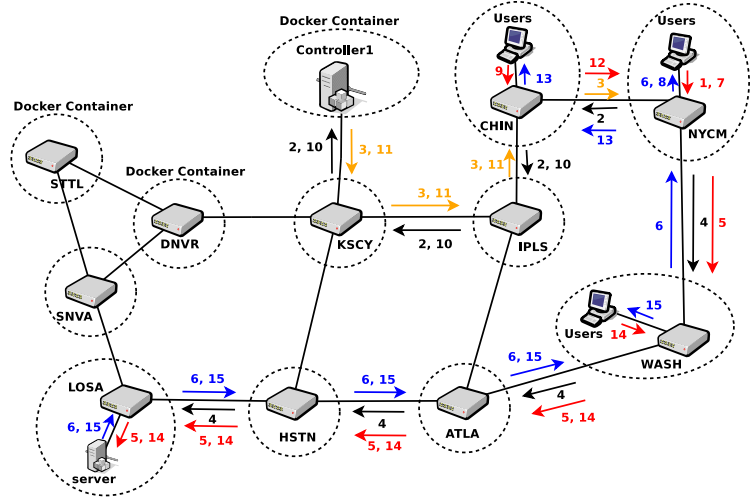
Docker Container

Controller1

Users

Users

Docker Container

Docker Container

STTL

DNVR

KSCY

CHIN

NYCM

IPLS

SNVA

WASH

LOSA

HSTN

ATLA

server

Users

2, 10

3, 11

3, 11

2, 10

3, 11

2, 10

9

13

12

3

2

13

6, 8

1, 7

6

4

5

15

14

6, 15

6, 15

6, 15

4

5, 14

4

5, 14

4

5, 14

6, 15

5, 14